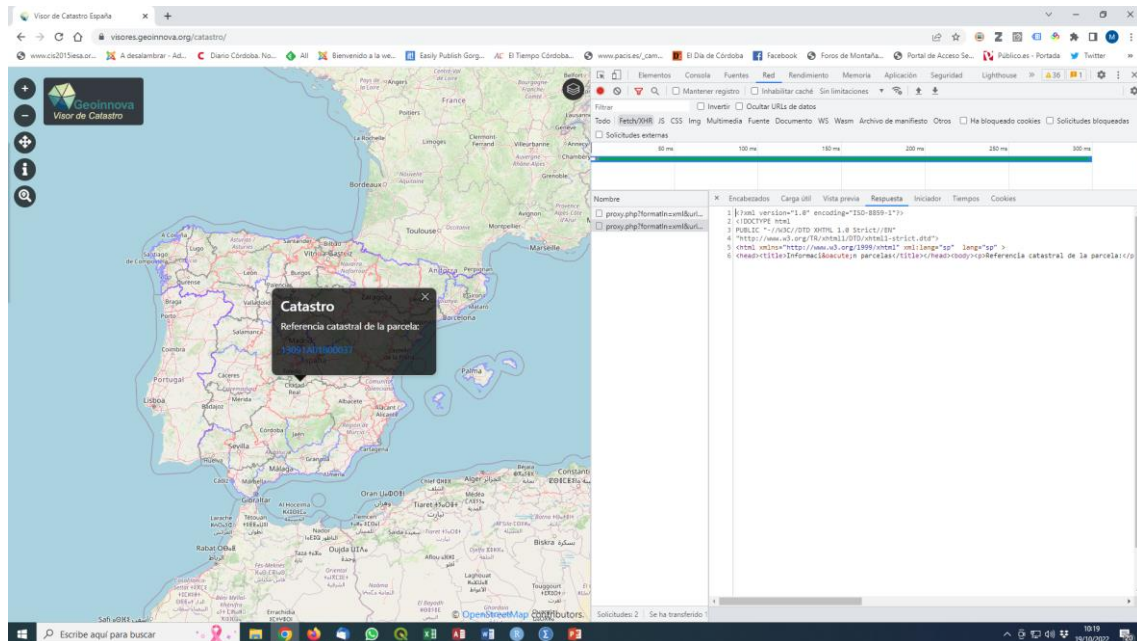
Visor de Catastro España × +

visores.geoinnova.org/catastro/

www.cis2015iesa.or... A desalambrar - Ad... Diario Córdoba. No... All Bienvenido a la we... Easily Publish Gorg... El Tiempo Córdoba... www.pacis.es/_cam... El Día de Córdoba Facebook Foros de Montaña... Portal de Acceso Se... Público.es - Portada Twitter

Geoinnova
Visor de Catastro

Catastro
Referencia catastral de la parcela:
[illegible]

France
Portugal
Lisboa
Madrid
Barcelona
Sevilla
Málaga
Valencia
Zaragoza
Toulouse
Bordeaux
Marseille
Córdoba
Granada
Murcia
Alicante
Palma
Oran
Alger
Rabat
Oujda
Biskra

© OpenStreetMap contributors.

Elementos Consola Fuentes Red Rendimiento Memoria Aplicación Seguridad Lighthouse

Mantener registro Inhabilitar caché Sin limitaciones

Filtrar Invertir Ocultar URLs de datos

Todo Fetch/XHR JS CSS Img Multimedia Fuente Documento WS Wasm Archivo de manifiesto Otros Ha bloqueado cookies Solicitudes bloqueadas

Solicitudes externas

50 ms 100 ms 150 ms 200 ms 250 ms 300 ms

Nombre
proxy.php?formatIn=xml&url...
proxy.php?formatIn=xml&url...

× Encabezados Carga útil Vista previa Respuesta Iniciador Tiempos Cookies

1 <?xml version="1.0" encoding="ISO-8859-1"?>
2 <!DOCTYPE html
3 PUBLIC "-//W3C//DTD XHTML 1.0 Strict//EN"
4 "http://www.w3.org/TR/xhtml1/DTD/xhtml1-strict.dtd">
5 <html xmlns="http://www.w3.org/1999/xhtml" xml:lang="sp" lang="sp" >
6 <head><title>Informaci&oacute;n parcelas</title></head><body><p>Referencia catastral de la parcela:</p

Solicitudes: 2 | Se ha transferido

Escribe aquí para buscar

10:19
19/10/2022